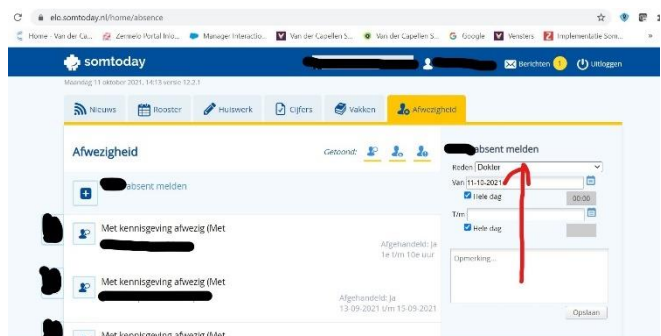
elo.somtoday.nl/home/absence

Home - Van der Ca... Zermelo Portal Info... Manager Interactio... Van der Capellen S... Van der Capellen S... Google Vensters Implementatie Som...

somtoday

Berichten 1 Uitloggen

Maandag 11 oktober 2021, 14:13 versie 12.2.1

Nieuws Rooster Huiswerk Cijfers Vakken Afwezigheid

Afwezigheid

Getoond:

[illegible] absent melden

Met kennisgeving afwezig (Met

Afgehandeld: Ja
1e t/m 10e uur

Met kennisgeving afwezig (Met

Afgehandeld: Ja
13-09-2021 t/m 15-09-2021

Met kennisgeving afwezig (Met

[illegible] absent melden

Reden Dokter

Van 11-10-2021

Hele dag 00:00

T/m

Hele dag

Opmerking...

Opslaan